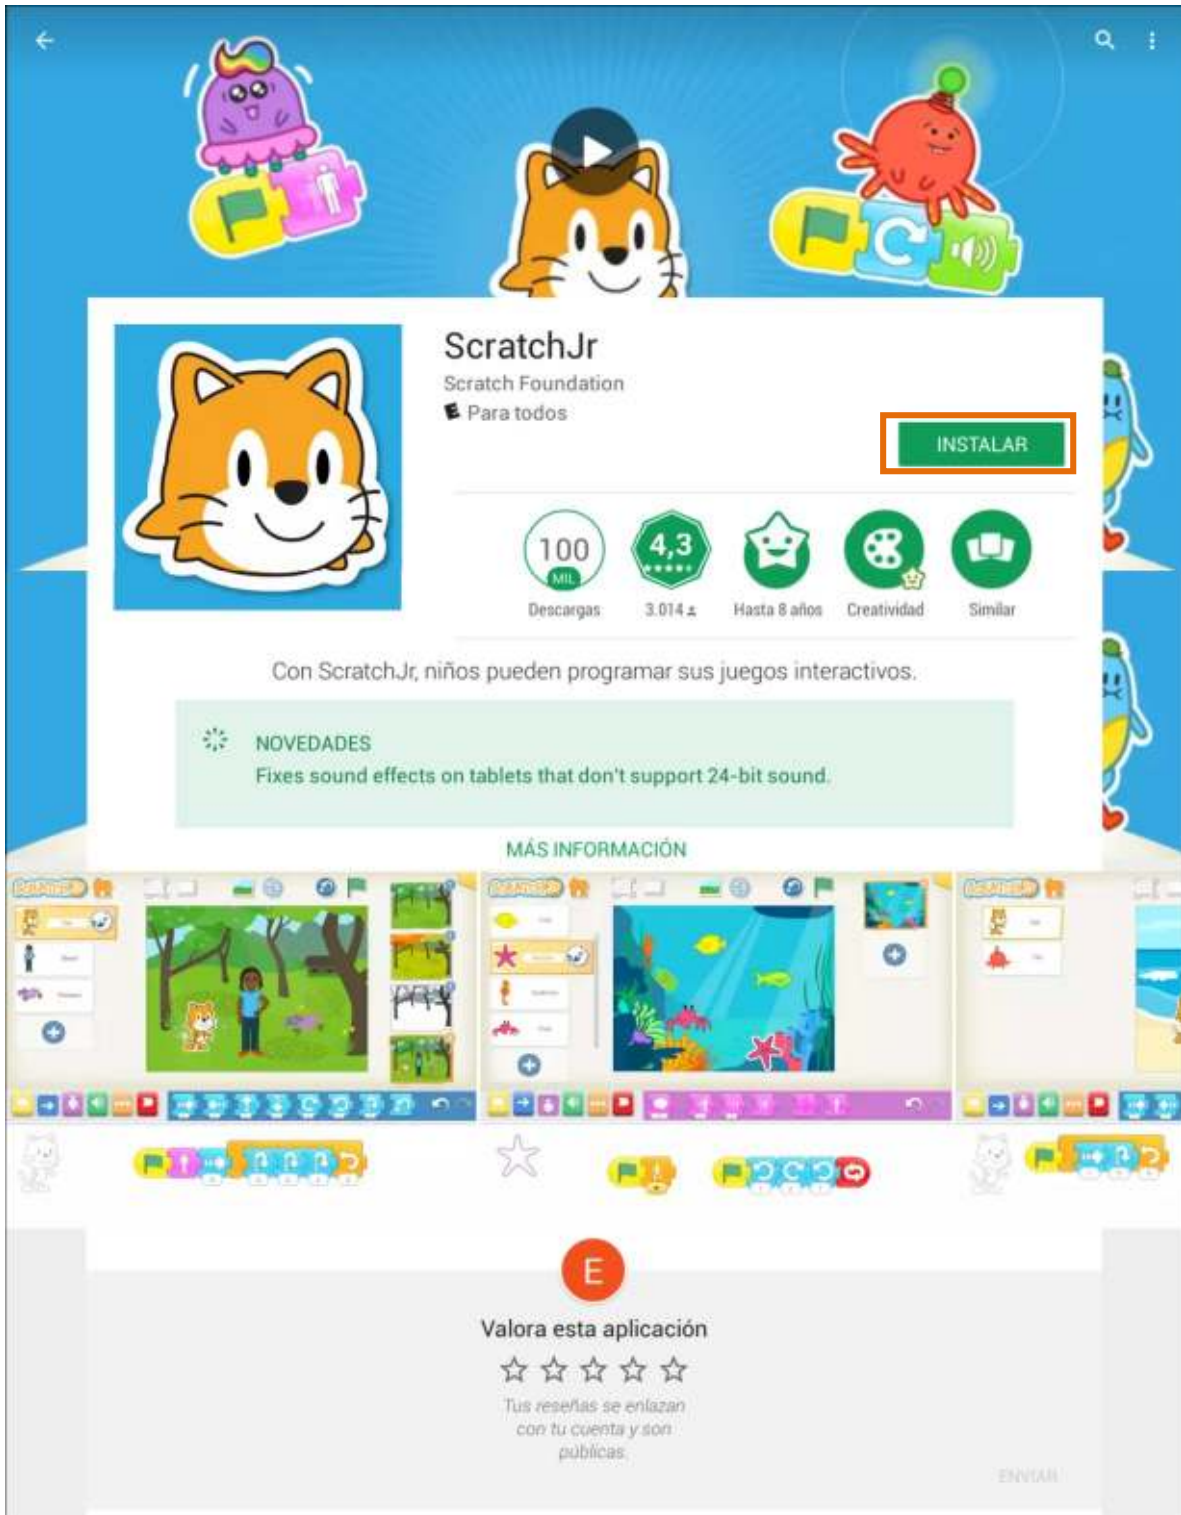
ScratchJr
Scratch Foundation
E Para todos

INSTALAR

100 MIL
Descargas

4,3
3.014

Hasta 8 años

Creatividad

Similar

Con ScratchJr, niños pueden programar sus juegos interactivos.

NOVEDADES
Fixes sound effects on tablets that don't support 24-bit sound.

MÁS INFORMACIÓN

E

Valora esta aplicación

Tus reseñas se enlazan con tu cuenta y son públicas

ENVIAR